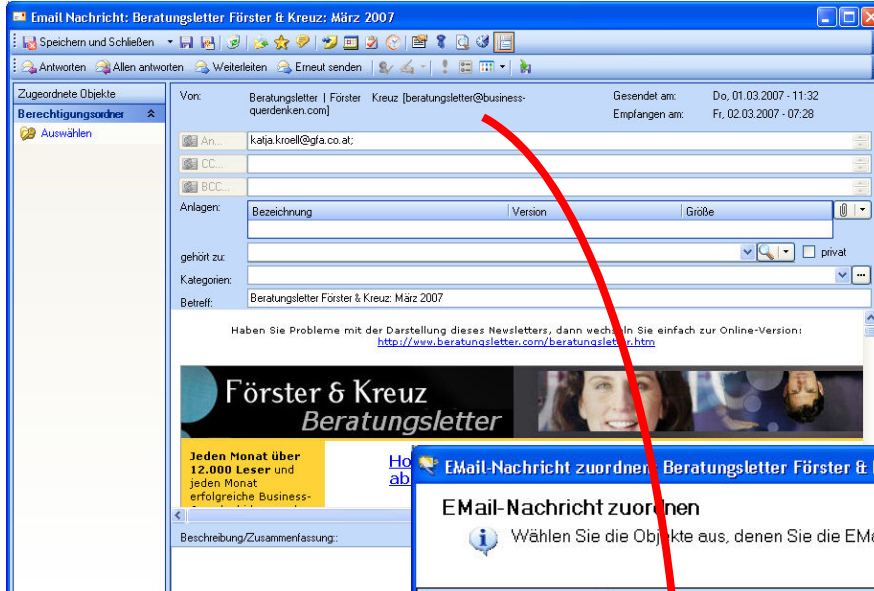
Email Nachricht: Beratungsletter Förster & Kreuz: März 2007

Speichern und Schließen

Antworten Allen antworten Weiterleiten Erneut senden

Zugeordnete Objekte
Berechtigungsordner
Auswählen

Von: Beratungsletter | Förster Kreuz [beratungsletter@business-querdenken.com]
Gesendet am: Do, 01.03.2007 - 11:32
Empfangen am: Fr, 02.03.2007 - 07:28

An... katja.kroell@gfa.co.at;
CC...
BCC...
Anlagen:

| Bezeichnung | Version | Größe |
|---|---|---|

gehört zu: privat
Kategorien:
Betreff: Beratungsletter Förster & Kreuz: März 2007

Haben Sie Probleme mit der Darstellung dieses Newsletters, dann wech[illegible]ln Sie einfach zur Online-Version:
http://www.beratungsletter.com/beratungslet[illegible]r.htm

Förster & Kreuz
Beratungsletter

Jeden Monat über 12.000 Leser und jeden Monat erfolgreiche Business-

Ho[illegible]
ab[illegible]

Beschreibung/Zusammenfassung:

EMail-Nachricht zuordnen - Beratungsletter Förster & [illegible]

EMail-Nachricht zuordnen
Wählen Sie die Objekte aus, denen Sie die EMa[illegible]